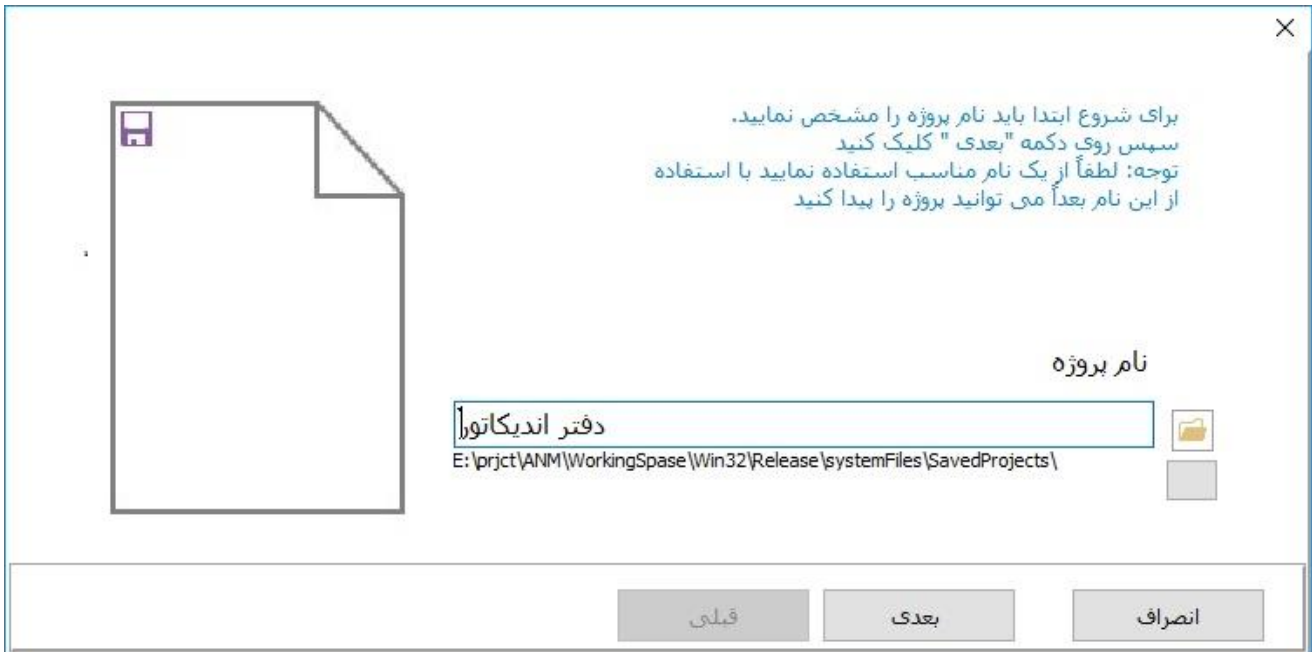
برای شروع ابتدا باید نام پروژه را مشخص نمایید.
سپس روی دکمه "بعدی " کلیک کنید
توجه: لطفاً از یک نام مناسب استفاده نمایید با استفاده
از این نام بعداً می توانید پروژه را پیدا کنید

نام پروژه

دفتر اندیکاتورا

E:\prjct\ANM\WorkingSpase\Win32\Release\systemFiles\SavedProjects\

قبلی

بعدی

انصراف